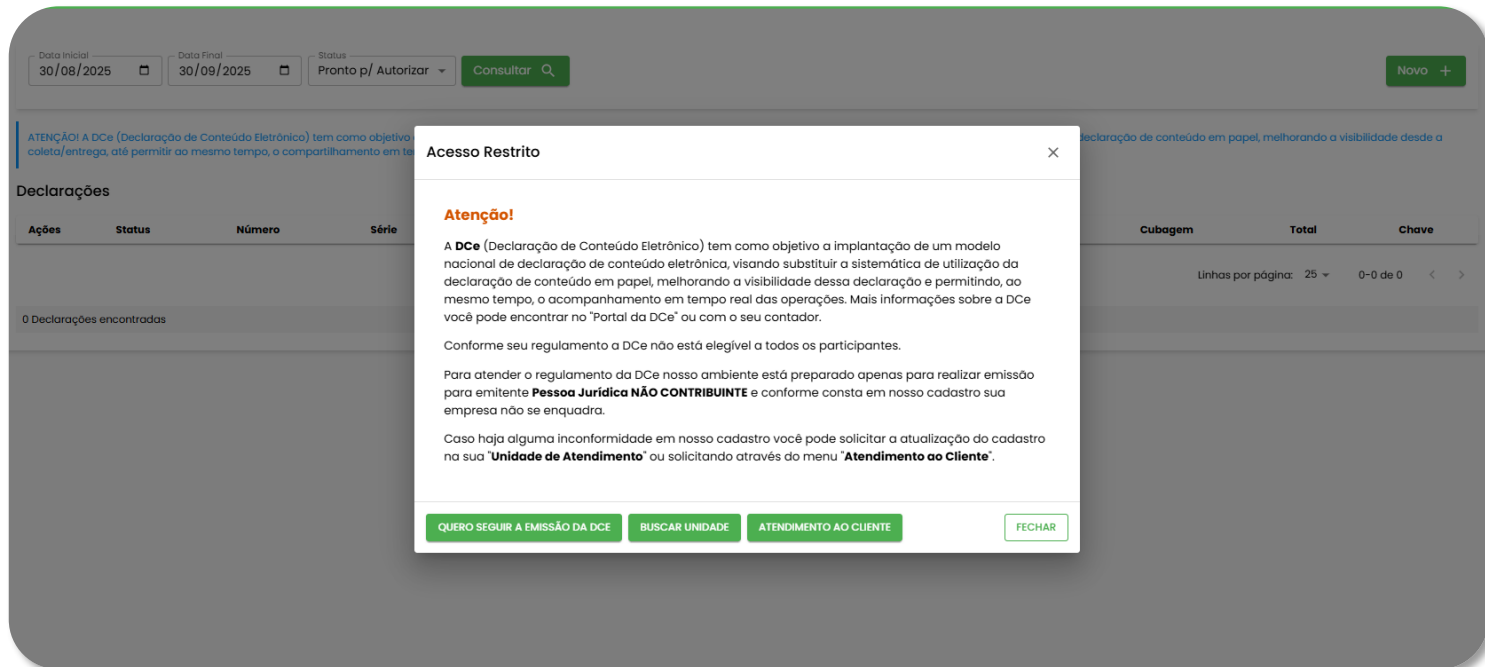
Data Inicial
30/08/2025

Data Final
30/09/2025

Status
Pronto p/ Autorizar

Consultar

Novo +

ATENÇÃO! A DCe (Declaração de Conteúdo Eletrônico) tem como objetivo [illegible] declaração de conteúdo em papel, melhorando a visibilidade desde a coleta/entrega, até permitir ao mesmo tempo, o compartilhamento em te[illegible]

Declarações

| Ações | Status | Número | Série | Cubagem | Total | Chave |
|---|---|---|---|---|---|---|

Linhas por página: 25 ▾ 0-0 de 0

0 Declarações encontradas

Acesso Restrito

Atenção!

A **DCe** (Declaração de Conteúdo Eletrônico) tem como objetivo a implantação de um modelo nacional de declaração de conteúdo eletrônica, visando substituir a sistemática de utilização da declaração de conteúdo em papel, melhorando a visibilidade dessa declaração e permitindo, ao mesmo tempo, o acompanhamento em tempo real das operações. Mais informações sobre a DCe você pode encontrar no "Portal da DCe" ou com o seu contador.

Conforme seu regulamento a DCe não está elegível a todos os participantes.

Para atender o regulamento da DCe nosso ambiente está preparado apenas para realizar emissão para emitente **Pessoa Jurídica NÃO CONTRIBUINTE** e conforme consta em nosso cadastro sua empresa não se enquadra.

Caso haja alguma inconformidade em nosso cadastro você pode solicitar a atualização do cadastro na sua "**Unidade de Atendimento**" ou solicitando através do menu "**Atendimento ao Cliente**".

QUERO SEGUIR A EMISSÃO DA DCE
BUSCAR UNIDADE
ATENDIMENTO AO CLIENTE
FECHAR